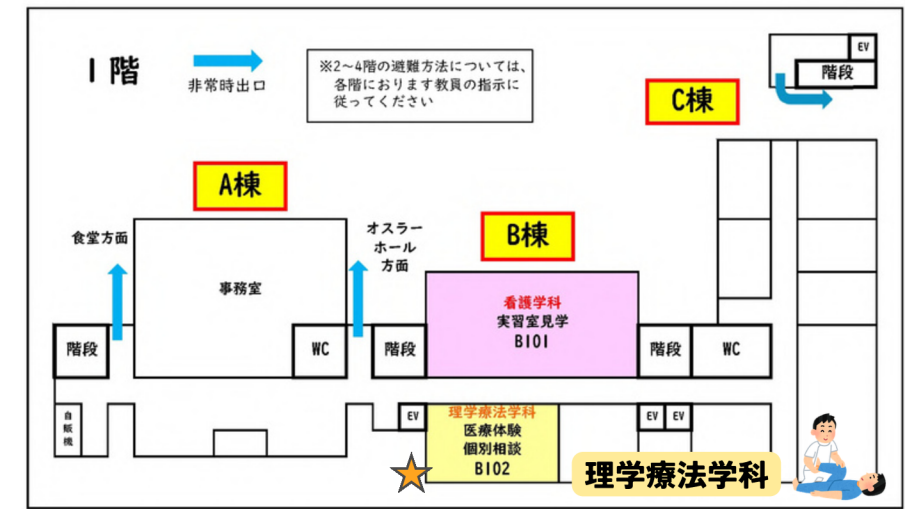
1階

非常時出口

※2～4階の避難方法については、各階におります教員の指示に従ってください

EV
階段

C棟

A棟

B棟

食堂方面

オスラーホール方面

事務室

看護学科
実習室見学
B101

階段

WC

階段

階段

WC

自販機

EV

理学療法学科
医療体験
個別相談
B102

EV

EV

理学療法学科